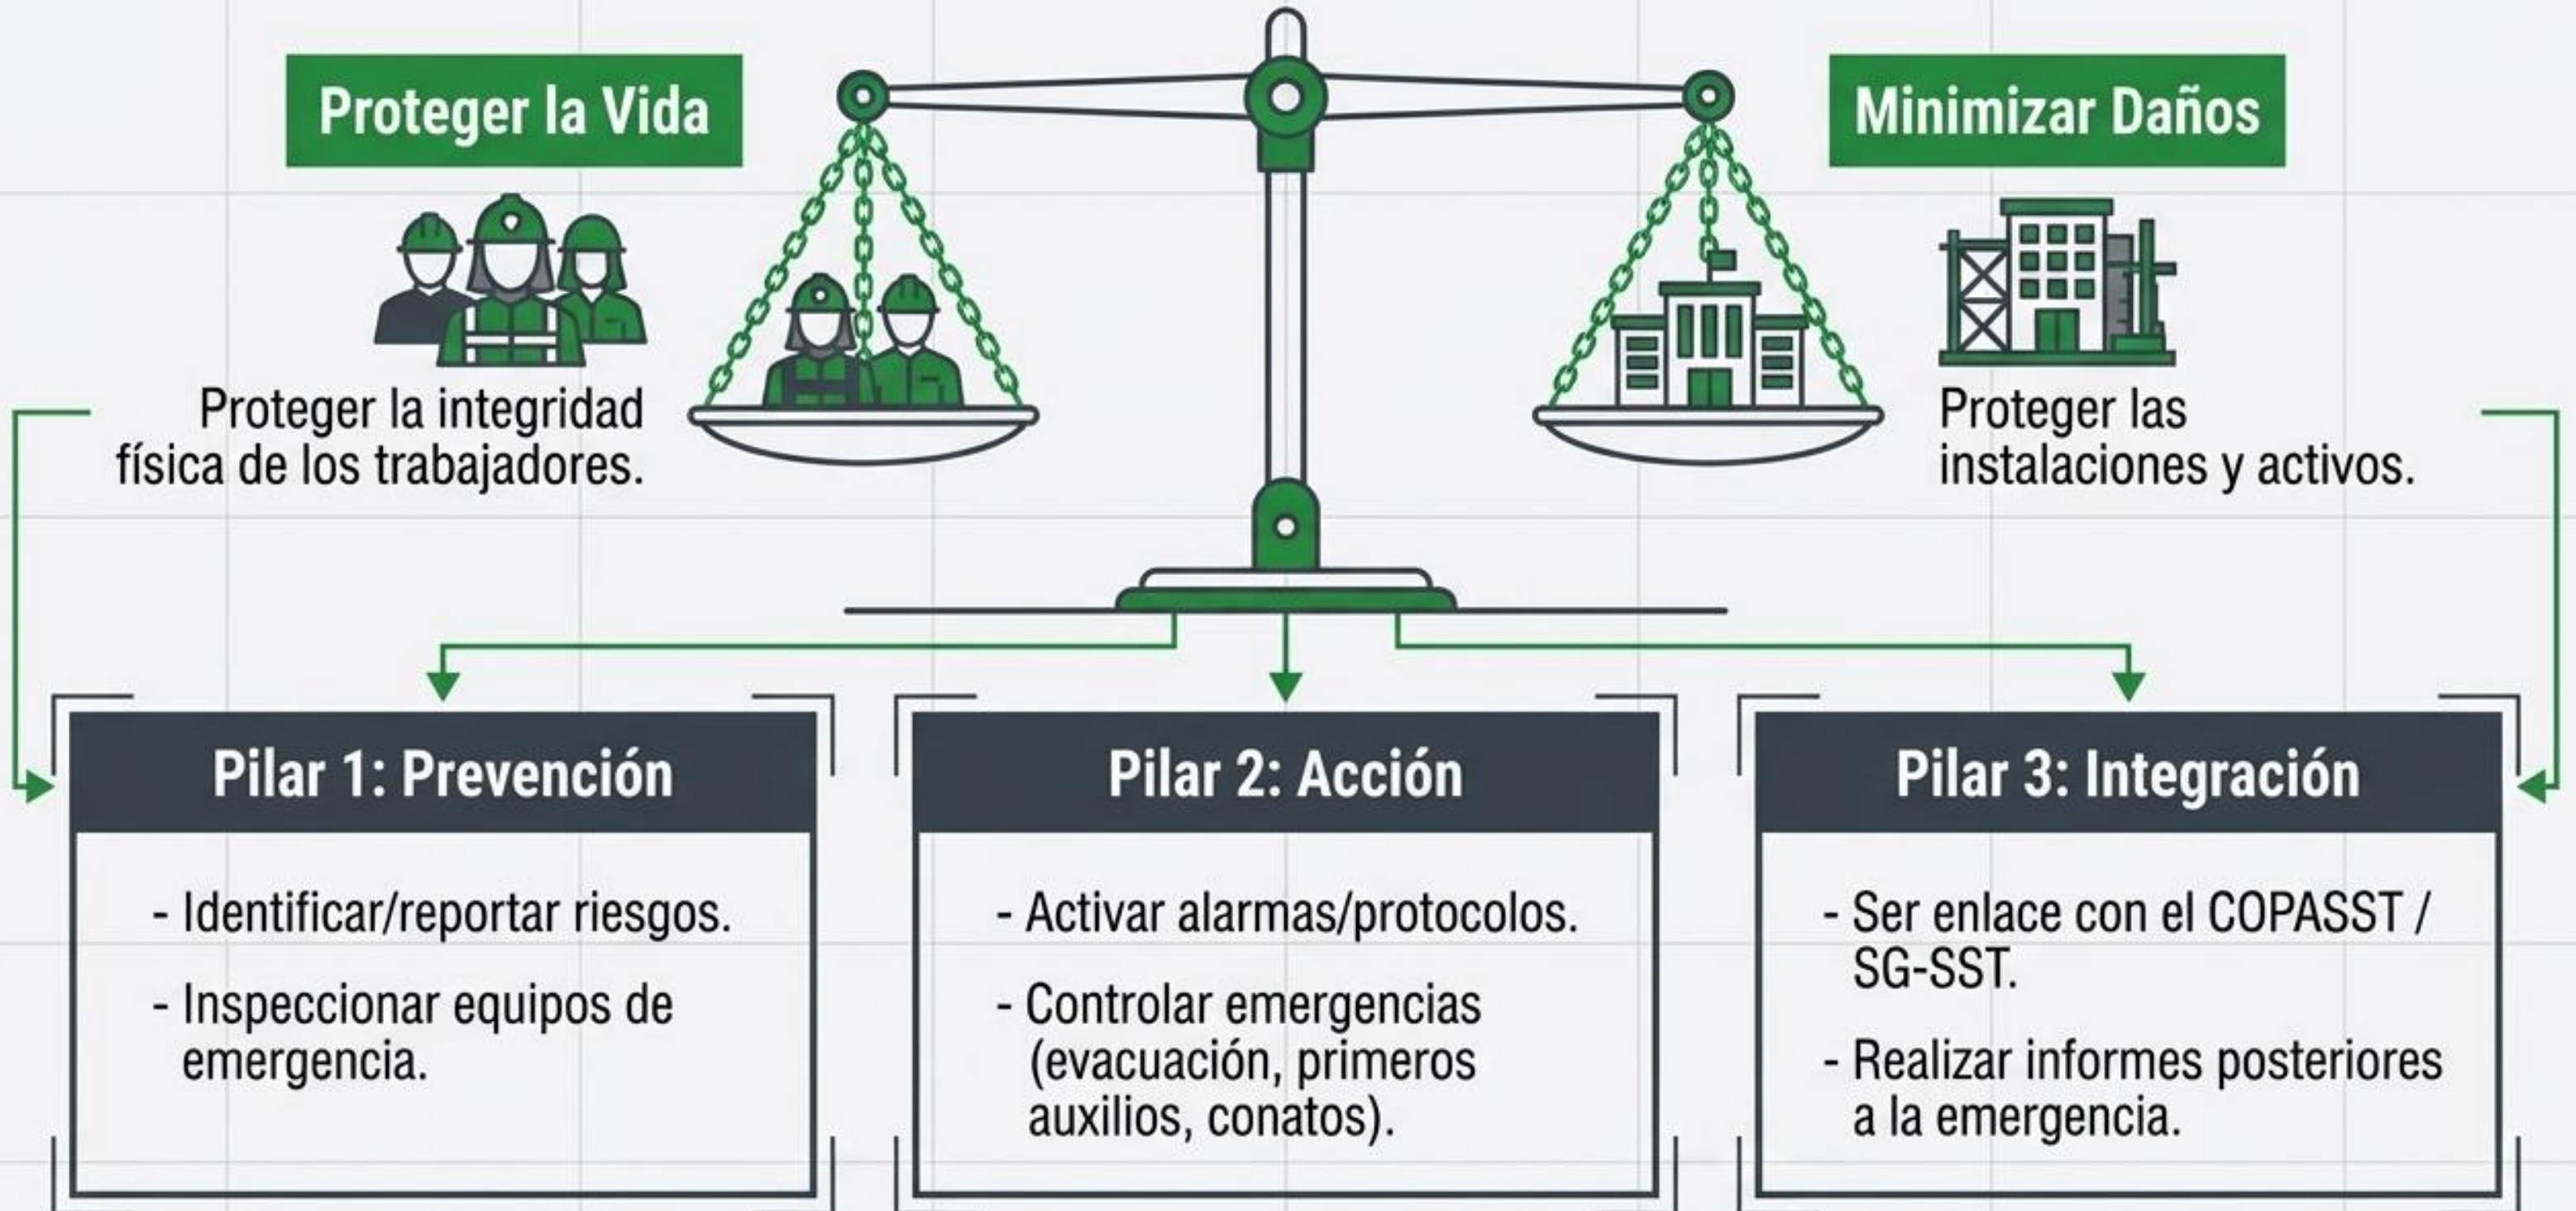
Proteger la Vida

Proteger la integridad física de los trabajadores.

Minimizar Daños

Proteger las instalaciones y activos.

Pilar 1: Prevención

- Identificar/reportar riesgos.

- Inspeccionar equipos de emergencia.

Pilar 2: Acción

- Activar alarmas/protocolos.

- Controlar emergencias (evacuación, primeros auxilios, conatos).

Pilar 3: Integración

- Ser enlace con el COPASST / SG-SST.

- Realizar informes posteriores a la emergencia.